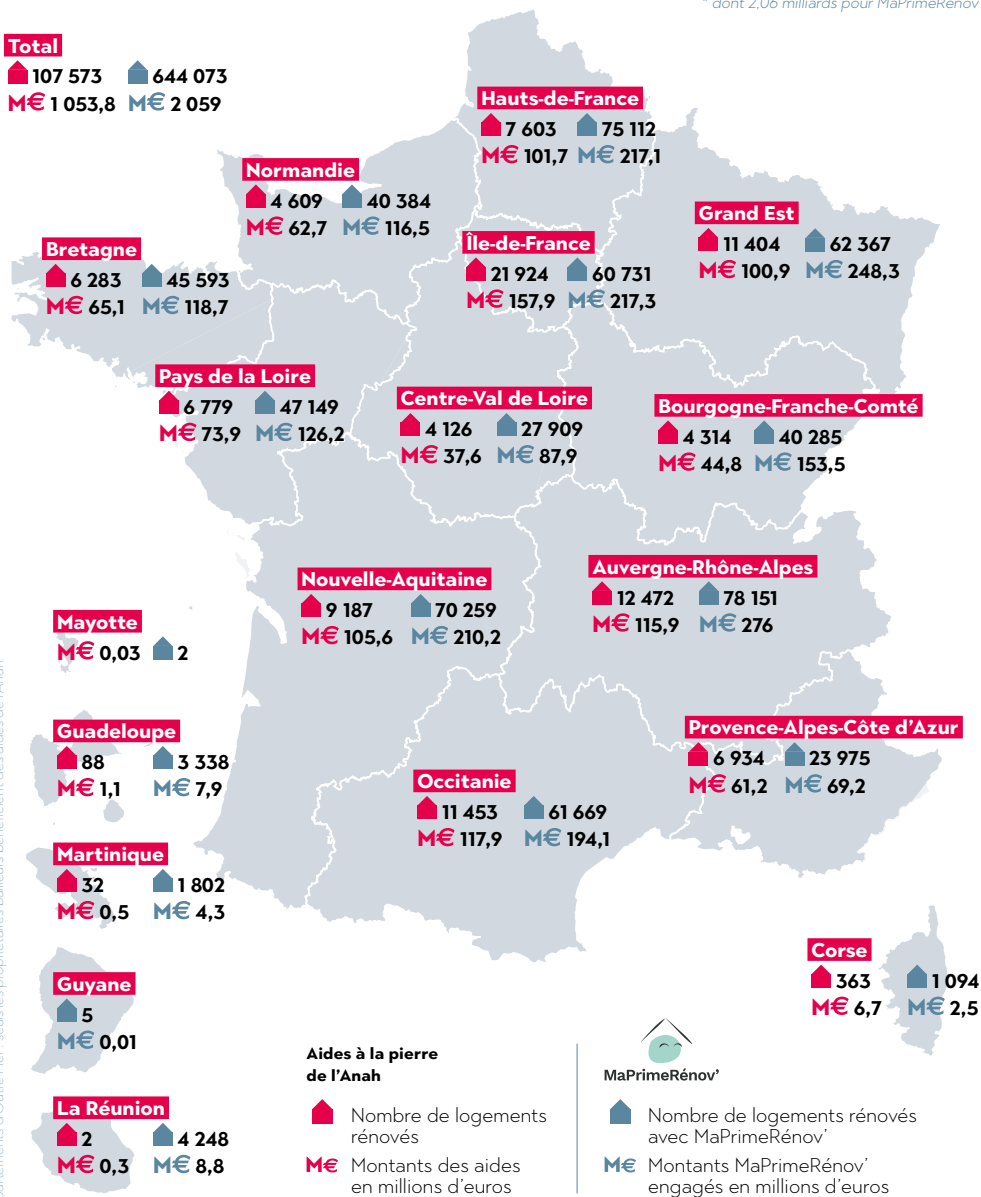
* dont 2,06 milliards pour MaPrimeRénov

Total
107 573 644 073
M€ 1 053,8 M€ 2 059

Hauts-de-France
7 603 75 112
M€ 101,7 M€ 217,1

Normandie
4 609 40 384
M€ 62,7 M€ 116,5

Grand Est
11 404 62 367
M€ 100,9 M€ 248,3

Bretagne
6 283 45 593
M€ 65,1 M€ 118,7

Île-de-France
21 924 60 731
M€ 157,9 M€ 217,3

Pays de la Loire
6 779 47 149
M€ 73,9 M€ 126,2

Centre-Val de Loire
4 126 27 909
M€ 37,6 M€ 87,9

Bourgogne-Franche-Comté
4 314 40 285
M€ 44,8 M€ 153,5

Nouvelle-Aquitaine
9 187 70 259
M€ 105,6 M€ 210,2

Auvergne-Rhône-Alpes
12 472 78 151
M€ 115,9 M€ 276

Mayotte
M€ 0,03 2

Guadeloupe
88 3 338
M€ 1,1 M€ 7,9

Provence-Alpes-Côte d'Azur
6 934 23 975
M€ 61,2 M€ 69,2

Occitanie
11 453 61 669
M€ 117,9 M€ 194,1

Martinique
32 1 802
M€ 0,5 M€ 4,3

Corse
363 1 094
M€ 6,7 M€ 2,5

Guyane
5
M€ 0,01

Aides à la pierre de l'Anah
Nombre de logements rénovés
M€ Montants des aides en millions d'euros

MaPrimeRénov'
Nombre de logements rénovés avec MaPrimeRénov'
M€ Montants MaPrimeRénov' engagés en millions d'euros

La Réunion
2 4 248
M€ 0,3 M€ 8,8

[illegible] seuls les propriétaires bailleurs bénéficient des aides de l'Anah